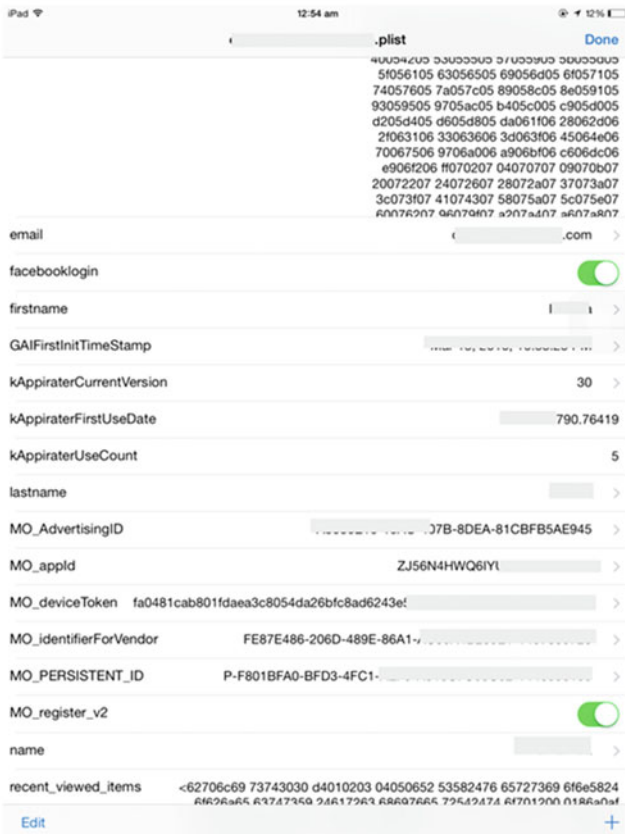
iPad
12:54 am
12%

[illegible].plist
Done

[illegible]
5f056105 63056505 69056d05 6f057105
74057605 7a057c05 89058c05 8e059105
93059505 9705ac05 b405c005 c905d005
d205d405 d605d805 da061f06 28062d06
2f063106 33063606 3d063f06 45064e06
70067506 9706a006 a906bf06 c606dc06
e906f206 ff070207 04070707 09070b07
20072207 24072607 28072a07 37073a07
3c073f07 41074307 58075a07 5c075e07
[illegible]

email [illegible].com
facebooklogin
firstname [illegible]
GAIFirstInitTimeStamp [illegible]
kAppiraterCurrentVersion 30
kAppiraterFirstUseDate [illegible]790.76419
kAppiraterUseCount 5
lastname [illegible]
MO_AdvertisingID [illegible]07B-8DEA-81CBFB5AE945
MO_appId ZJ56N4HWQ6IY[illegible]
MO_deviceToken fa0481cab801fdaea3c8054da26bfc8ad6243e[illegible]
MO_identifierForVendor FE87E486-206D-489E-86A1-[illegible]
MO_PERSISTENT_ID P-F801BFA0-BFD3-4FC1-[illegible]
MO_register_v2
name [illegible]
recent_viewed_items <62706c69 73743030 d4010203 04050652 53582476 65727369 6f6e5824 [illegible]

Edit
+